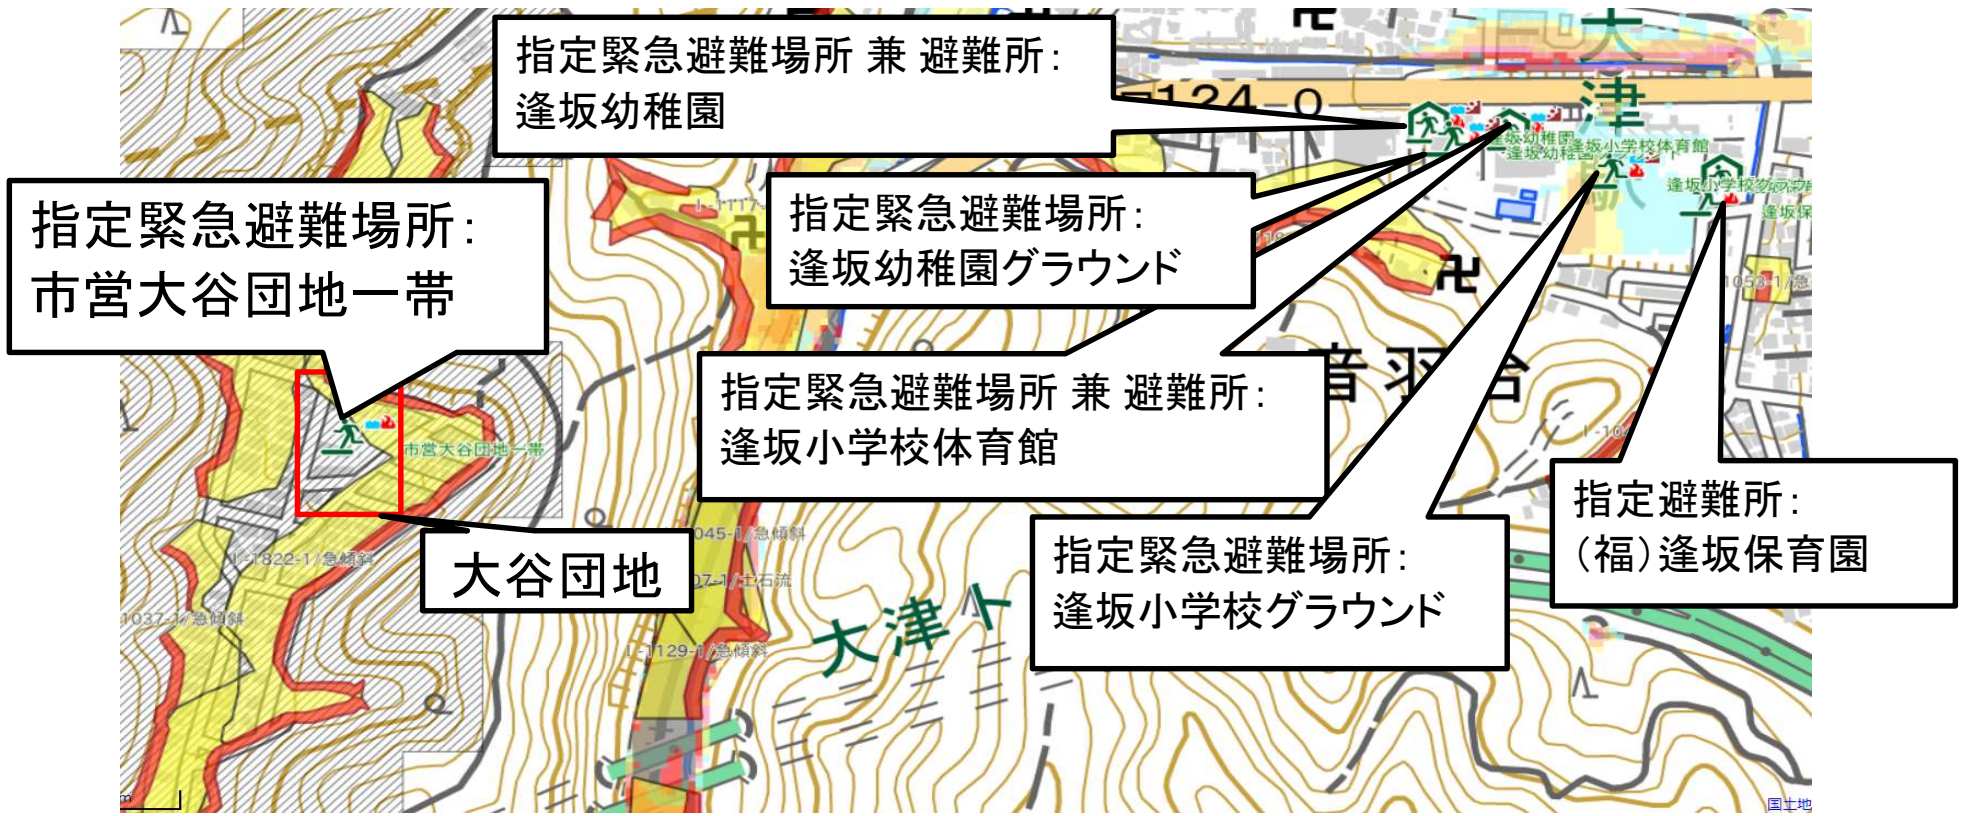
指定緊急避難場所 兼 避難所:
逢坂幼稚園

指定緊急避難場所:
市営大谷団地一帯

指定緊急避難場所:
逢坂幼稚園グラウンド

指定緊急避難場所 兼 避難所:
逢坂小学校体育館

大谷団地

指定緊急避難場所:
逢坂小学校グラウンド

指定避難所:
(福)逢坂保育園

市営大谷団地一帯
逢坂幼稚園
逢坂小学校体育館
逢坂小学校グラウンド
逢坂保
音羽台
大津
大津ト
I-1822-1/急傾斜
1037-1/急傾斜
045-1/急傾斜
07-1/土石流
I-1129-1/急傾斜
1053-1/急
I-1117
124.0
国土地